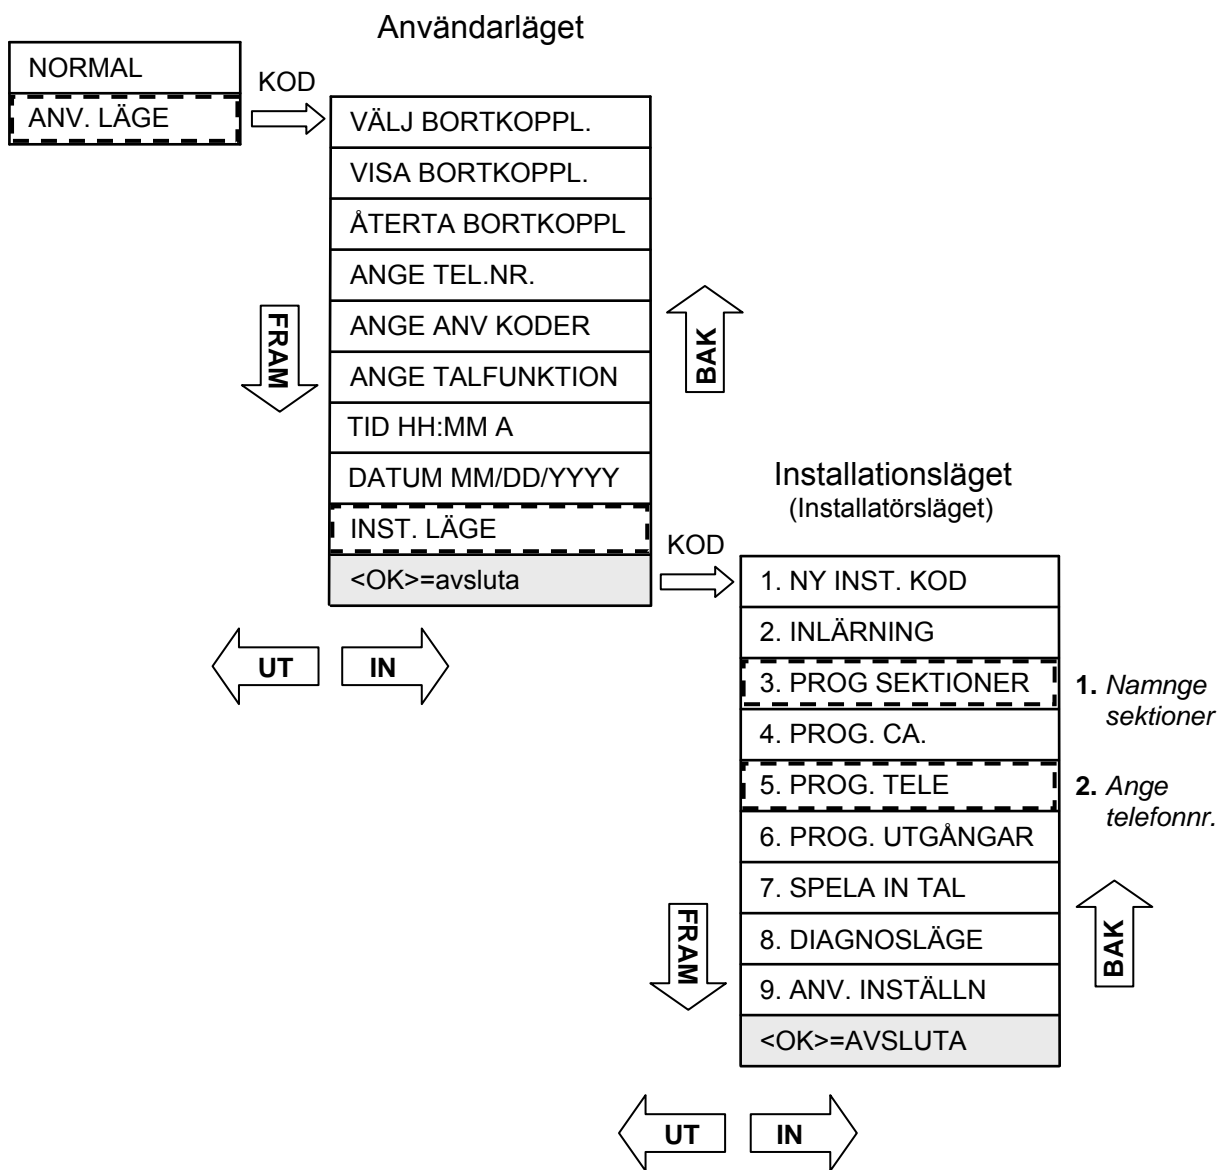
Användarläget

NORMAL

ANV. LÄGE

KOD

VÄLJ BORTKOPPL.

VISA BORTKOPPL.

ÅTERTA BORTKOPPL

ANGE TEL.NR.

ANGE ANV KODER

ANGE TALFUNKTION

TID HH:MM A

DATUM MM/DD/YYYY

INST. LÄGE

<OK>=avsluta

FRAM

BAK

UT

IN

Installationsläget
(Installatörsläget)

KOD

1. NY INST. KOD

2. INLÄRNING

3. PROG SEKTIONER

4. PROG. CA.

5. PROG. TELE

6. PROG. UTGÅNGAR

7. SPELA IN TAL

8. DIAGNOSLÄGE

9. ANV. INSTÄLLN

<OK>=AVSLUTA

**1.** *Namnge sektioner*

**2.** *Ange telefonnr.*

FRAM

BAK

UT

IN